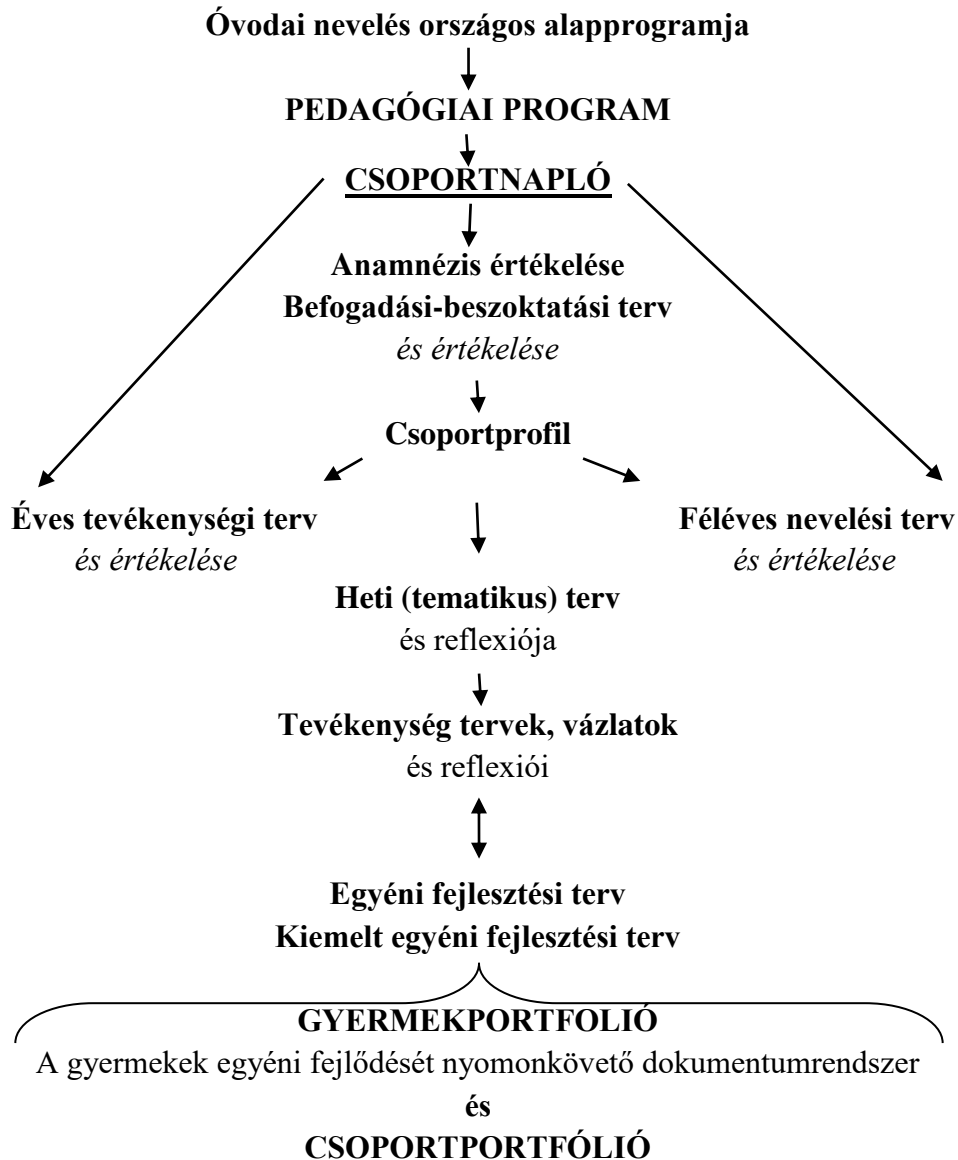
**Óvodai nevelés országos alapprogramja**

**PEDAGÓGIAI PROGRAM**

**CSOPORTNAPLÓ**

**Anamnézis értékelése**
**Befogadási-beszoktatási terv**
*és értékelése*

**Csoportprofil**

**Éves tevékenységi terv**
*és értékelése*

**Féléves nevelési terv**
*és értékelése*

**Heti (tematikus) terv**
és reflexiója

**Tevékenység tervek, vázlatok**
és reflexiói

**Egyéni fejlesztési terv**
**Kiemelt egyéni fejlesztési terv**

**GYERMEKPORTFOLIÓ**
A gyermekek egyéni fejlődését nyomonkövető dokumentumrendszer
**és**
**CSOPORTPORTFÓLIÓ**